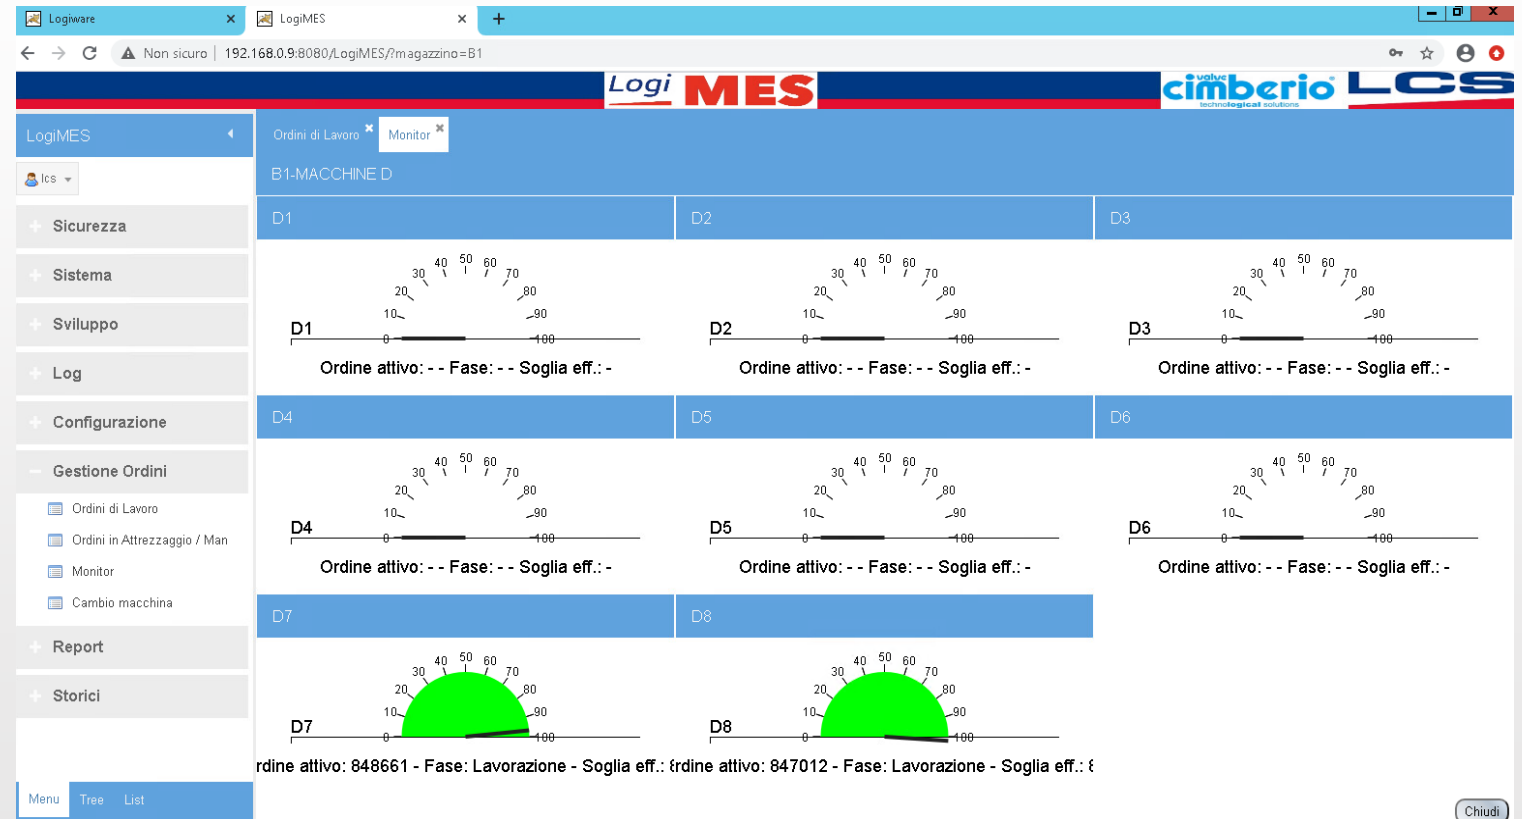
Logiware
LogiMES
+
Non sicuro | 192.168.0.9:8080/LogiMES/?magazzino=B1

Logi MES
value cimberio technological solutions
LCS

LogiMES
lcs
Sicurezza
Sistema
Sviluppo
Log
Configurazione
Gestione Ordini
Ordini di Lavoro
Ordini in Attrezzaggio / Man
Monitor
Cambio macchina
Report
Storici

Menu Tree List

Ordini di Lavoro
Monitor

B1-MACCHINE D

D1
0 10 20 30 40 50 60 70 80 90 100
D1
Ordine attivo: - - Fase: - - Soglia eff.: -

D2
0 10 20 30 40 50 60 70 80 90 100
D2
Ordine attivo: - - Fase: - - Soglia eff.: -

D3
0 10 20 30 40 50 60 70 80 90 100
D3
Ordine attivo: - - Fase: - - Soglia eff.: -

D4
0 10 20 30 40 50 60 70 80 90 100
D4
Ordine attivo: - - Fase: - - Soglia eff.: -

D5
0 10 20 30 40 50 60 70 80 90 100
D5
Ordine attivo: - - Fase: - - Soglia eff.: -

D6
0 10 20 30 40 50 60 70 80 90 100
D6
Ordine attivo: - - Fase: - - Soglia eff.: -

D7
0 10 20 30 40 50 60 70 80 90 100
D7
rdine attivo: 848661 - Fase: Lavorazione - Soglia eff.: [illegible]

D8
0 10 20 30 40 50 60 70 80 90 100
D8
rdine attivo: 847012 - Fase: Lavorazione - Soglia eff.: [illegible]

Chiudi